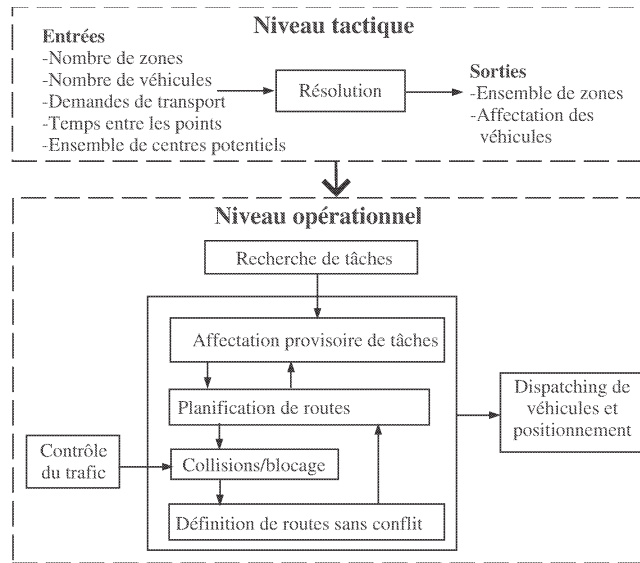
Niveau tactique

Entrées
-Nombre de zones
-Nombre de véhicules
-Demandes de transport
-Temps entre les points
-Ensemble de centres potentiels

Résolution

Sorties
-Ensemble de zones
-Affectation des véhicules

Niveau opérationnel

Recherche de tâches

Affectation provisoire de tâches

Planification de routes

Contrôle du trafic

Collisions/blocage

Définition de routes sans conflit

Dispatching de véhicules et positionnement